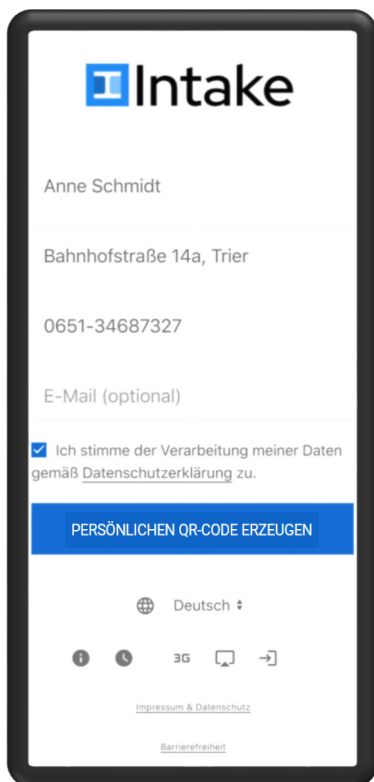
Intake

Anne Schmidt

Bahnhofstraße 14a, Trier

0651-34687327

E-Mail (optional)

Ich stimme der Verarbeitung meiner Daten gemäß Datenschutzerklärung zu.

PERSÖNLICHEN QR-CODE ERZEUGEN

Deutsch

3G

Impressum & Datenschutz

Barrierefreiheit